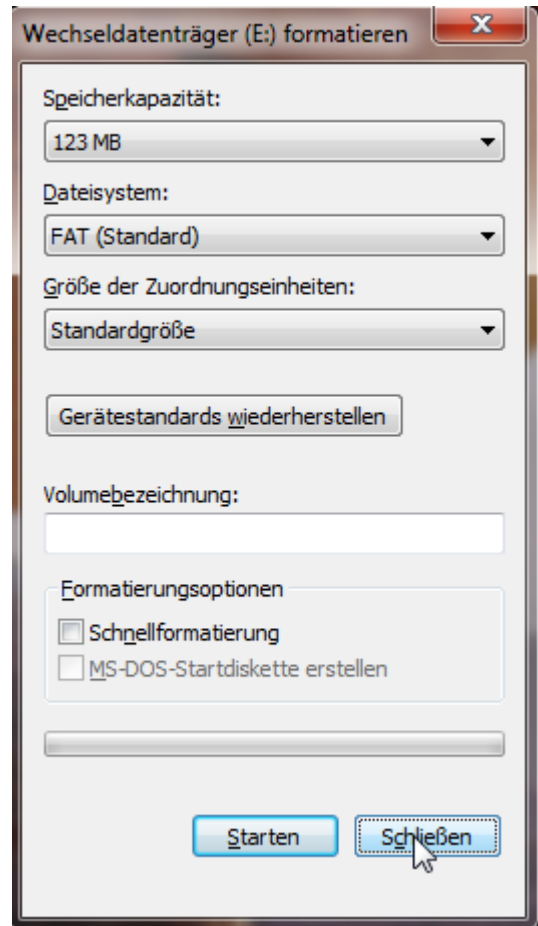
Wechseldatenträger (E:) formatieren

Speicherkapazität:

123 MB

Dateisystem:

FAT (Standard)

Größe der Zuordnungseinheiten:

Standardgröße

Gerätestandards wiederherstellen

Volumebezeichnung:

Formatierungsoptionen

Schnellformatierung

MS-DOS-Startdiskette erstellen

Starten

Schließen